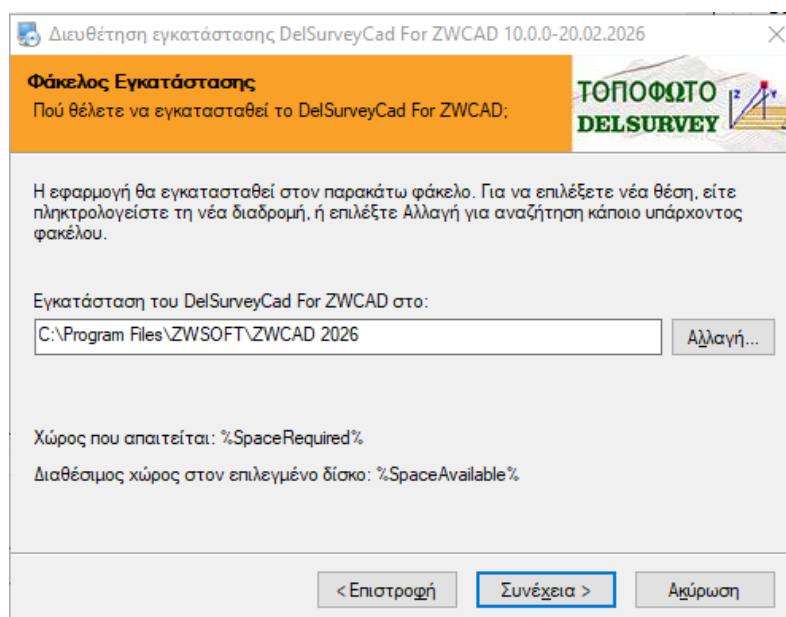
Διευθέτηση εγκατάστασης DelSurveyCad For ZWCAD 10.0.0-20.02.2026

Φάκελος Εγκατάστασης
Πού θέλετε να εγκατασταθεί το DelSurveyCad For ZWCAD;

ΤΟΠΟΦΩΤΟ
DELSURVEY

Η εφαρμογή θα εγκατασταθεί στον παρακάτω φάκελο. Για να επιλέξετε νέα θέση, είτε πληκτρολογείστε τη νέα διαδρομή, ή επιλέξτε Αλλαγή για αναζήτηση κάποιου υπάρχοντος φακέλου.

Εγκατάσταση του DelSurveyCad For ZWCAD στο:

C:\Program Files\ZWSOFT\ZWCAD 2026

Αλλαγή...

Χώρος που απαιτείται: %SpaceRequired%

Διαθέσιμος χώρος στον επιλεγμένο δίσκο: %SpaceAvailable%

< Επιστροφή

Συνέχεια >

Ακύρωση